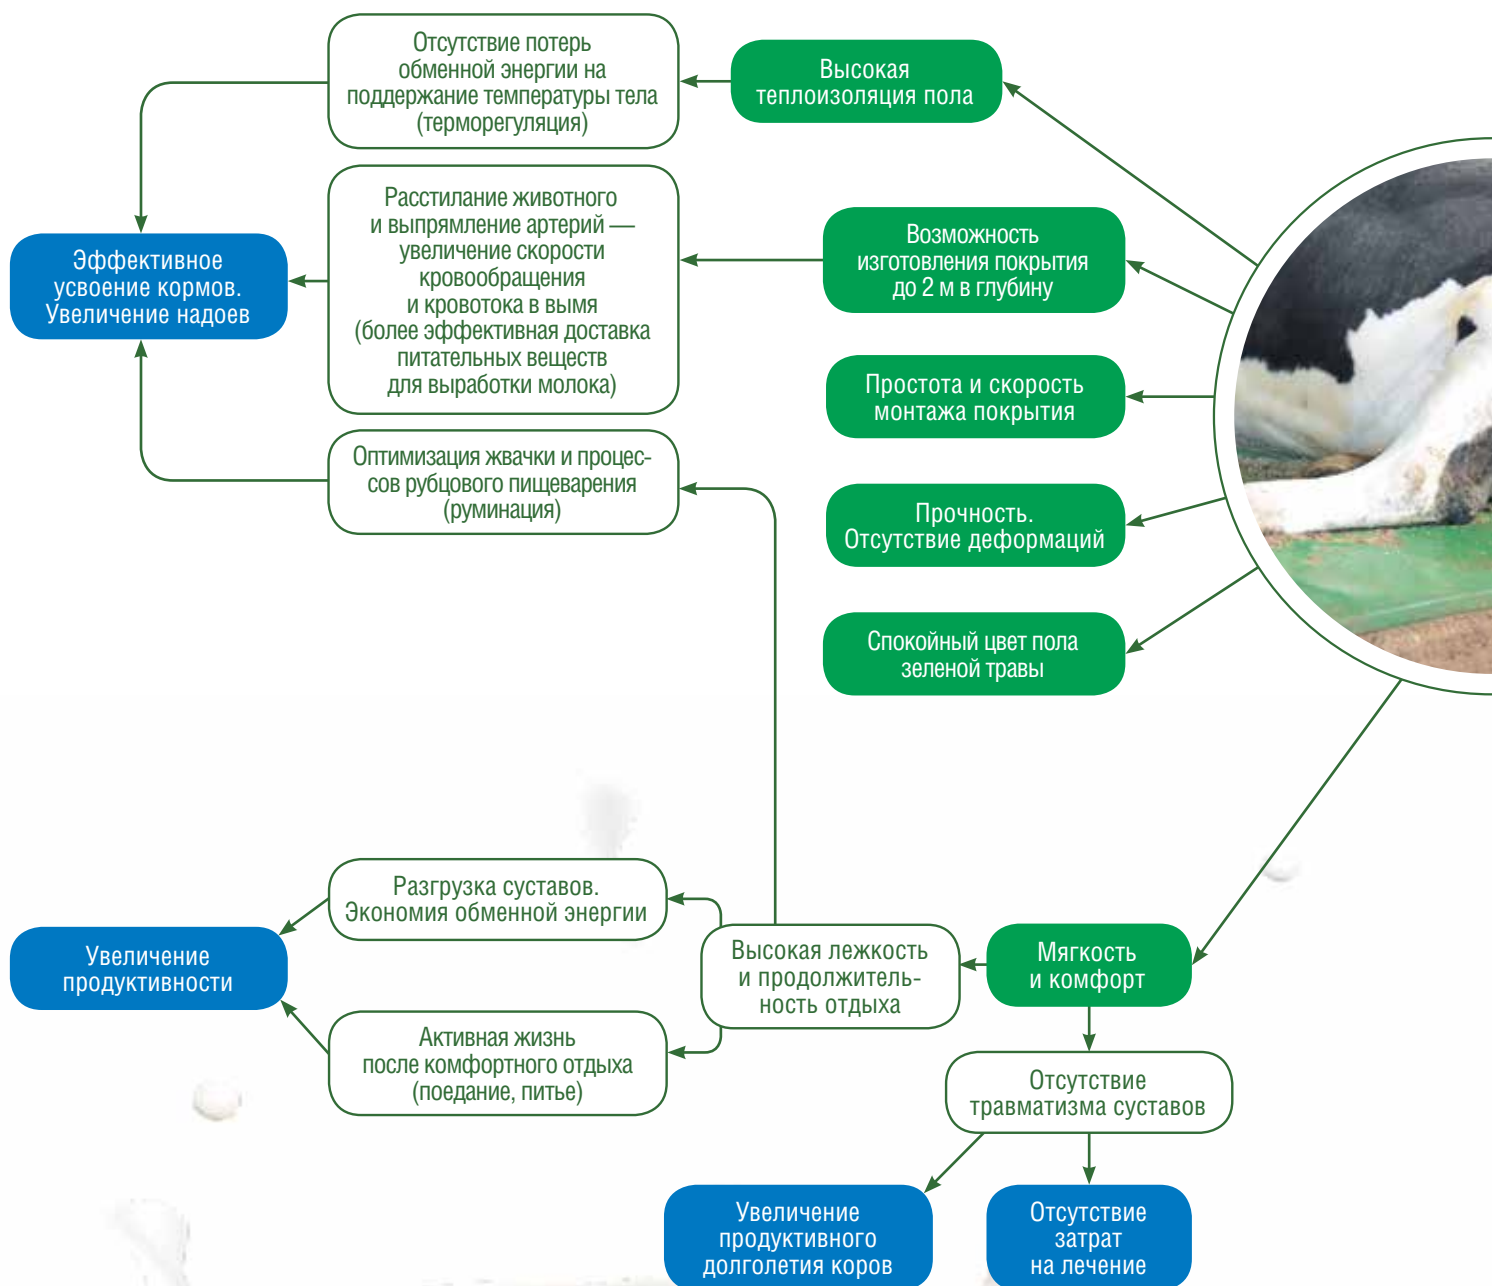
Отсутствие потерь обменной энергии на поддержание температуры тела (терморегуляция)

Высокая теплоизоляция пола

Эффективное усвоение кормов. Увеличение надоев

Расстилание животного и выпрямление артерий — увеличение скорости кровообращения и кровотока в вымя (более эффективная доставка питательных веществ для выработки молока)

Возможность изготовления покрытия до 2 м в глубину

Простота и скорость монтажа покрытия

Оптимизация жвачки и процессов рубцового пищеварения (руминация)

Прочность. Отсутствие деформаций

Спокойный цвет пола зеленой травы

Разгрузка суставов. Экономия обменной энергии

Увеличение продуктивности

Высокая лежкость и продолжительность отдыха

Мягкость и комфорт

Активная жизнь после комфортного отдыха (поедание, питье)

Отсутствие травматизма суставов

Увеличение продуктивного долголетия коров

Отсутствие затрат на лечение